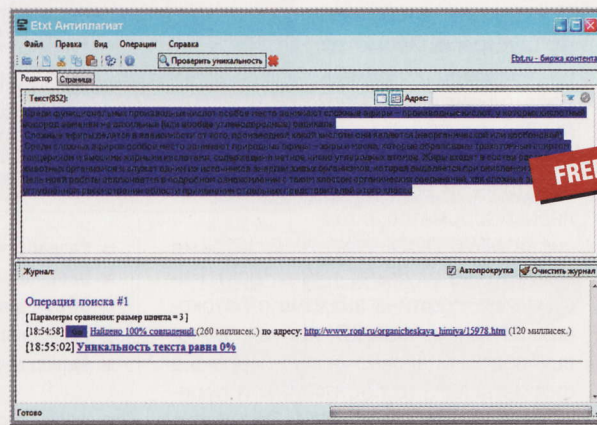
Etxt Антиплагиат

Файл Правка Вид Операции Справка

Проверить уникальность

Etxt.ru - биржа контента

Редактор Страница

Текст(852):

Адрес:

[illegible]

FREE

Журнал:

Автопрокрутка Очистить журнал

Операция поиска #1

[ Параметры сравнения: размер шингла = 3 ]

[18:54:58] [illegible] Найдено 100% совпадений (260 миллисек.) по адресу: http://www.ronl.ru/organicheskaya_himiya/15978.htm (120 миллисек.)

[18:55:02] Уникальность текста равна 0%

Готово